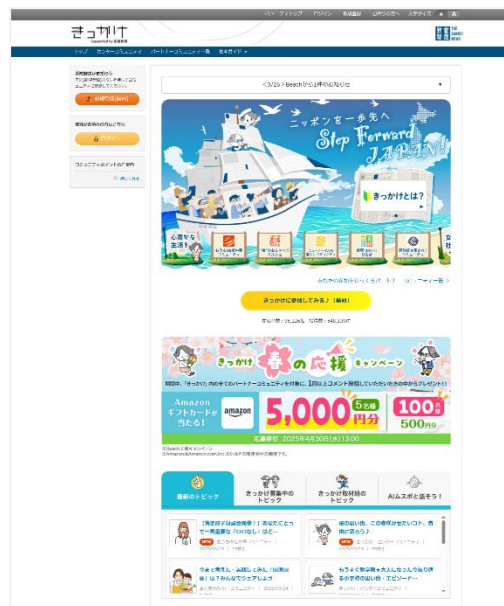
きっかけ

トップ

ニッポンを一歩先へ Step Forward JAPAN!

きっかけとは？

きっかけに参加してみる♪（無料）

きっかけ 春の応援 キャンペーン

Amazon ギフトカードが当たる！

amazon

5,000円分 5名様

100名様 500円分

応募締切 2025年4月30日(水)13:00

最新のトピック

きっかけ募集中のトピック

きっかけ取材班のトピック

AIムスメと話そう！

NEW

NEW